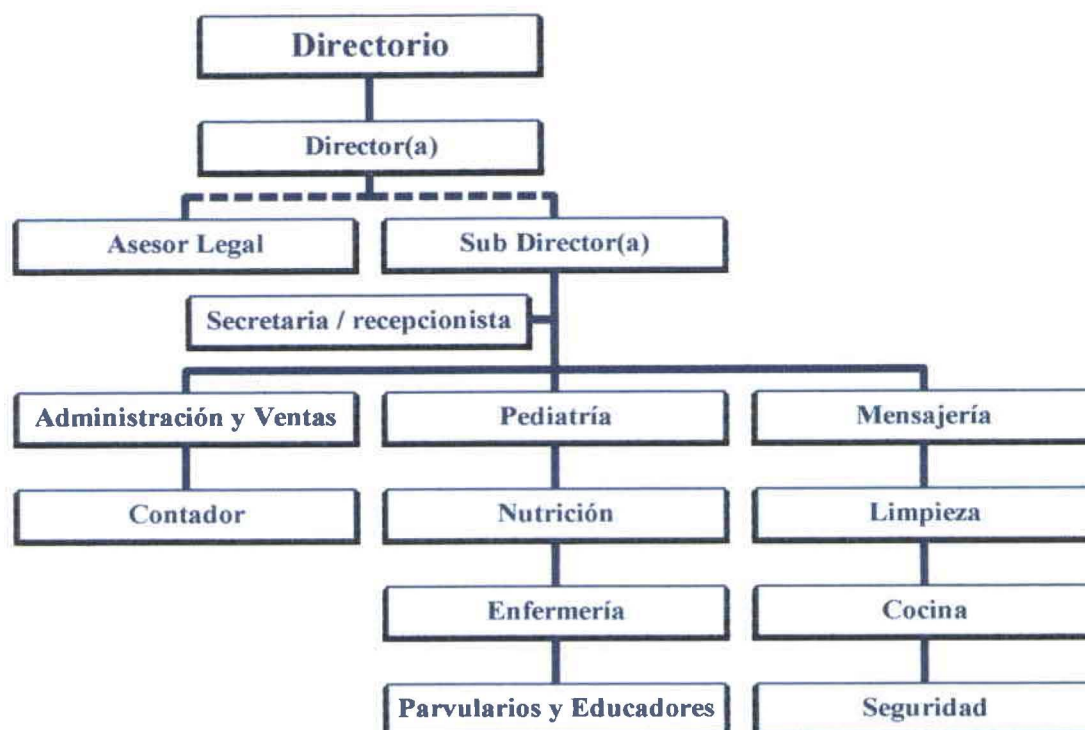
Directorio

Director(a)

Asesor Legal

Sub Director(a)

Secretaria / recepcionista

Administración y Ventas

Pediatría

Mensajería

Contador

Nutrición

Limpieza

Enfermería

Cocina

Parvularios y Educadores

Seguridad